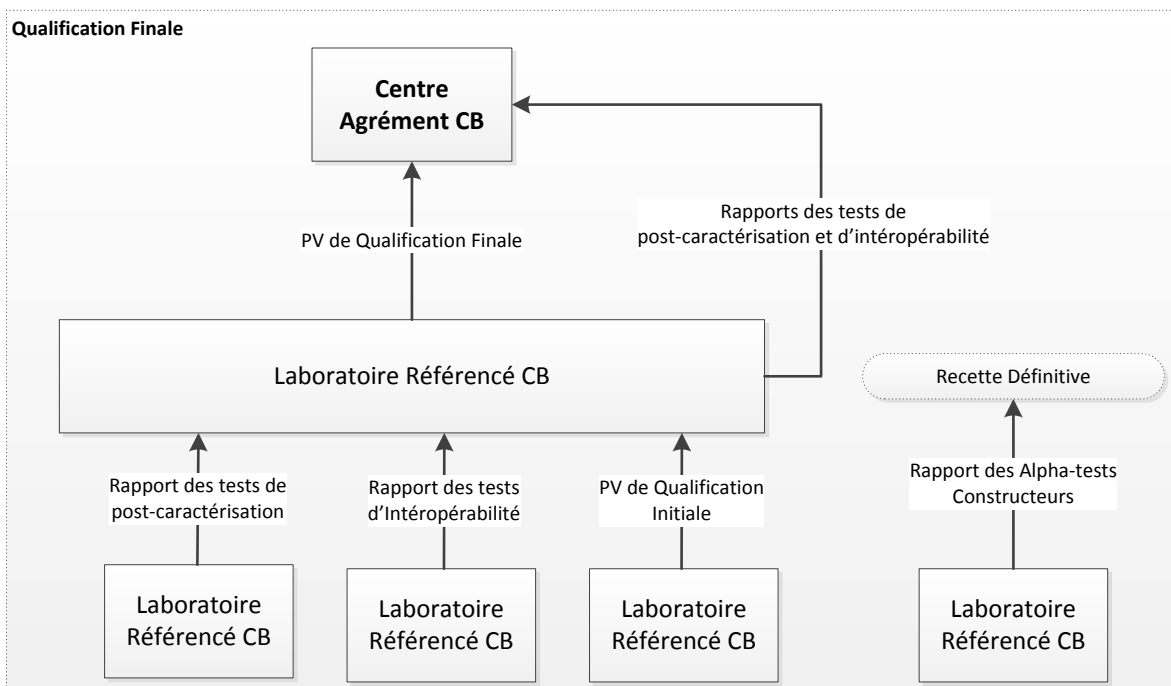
Qualification Finale

Centre Agrément CB

Rapports des tests de post-caractérisation et d'intéropérabilité

PV de Qualification Finale

Laboratoire Référencé CB

Recette Définitive

Rapport des tests de post-caractérisation

Rapport des tests d'Intéropérabilité

PV de Qualification Initiale

Rapport des Alpha-tests Constructeurs

Laboratoire Référencé CB

Laboratoire Référencé CB

Laboratoire Référencé CB

Laboratoire Référencé CB